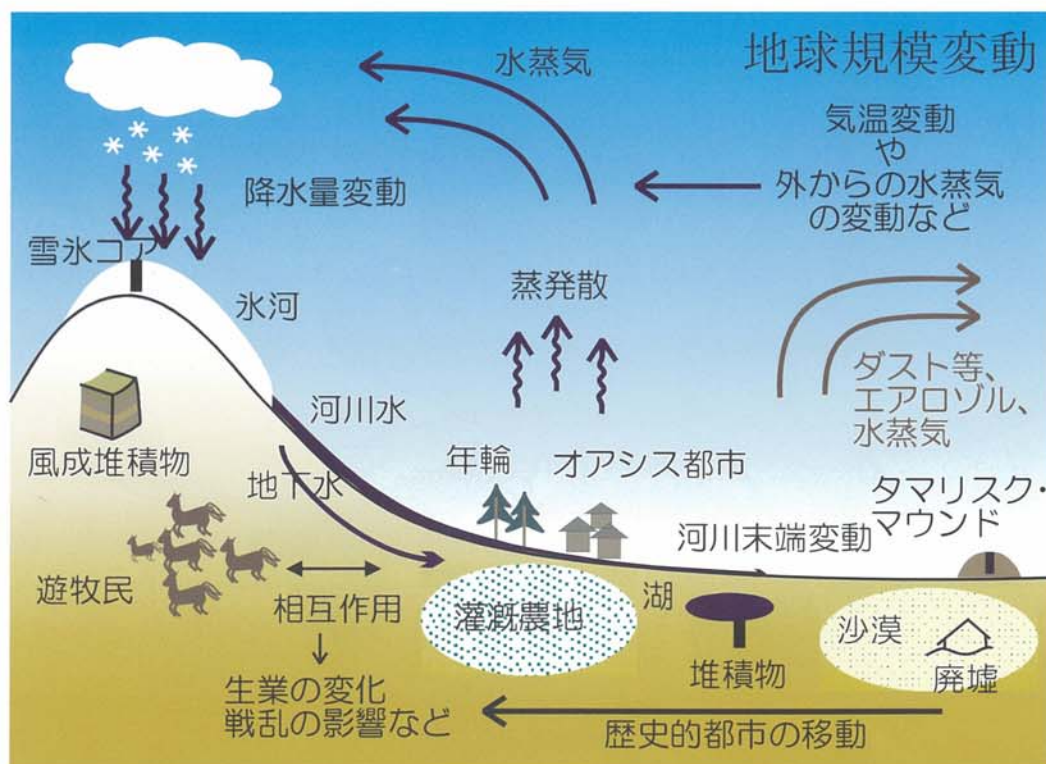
地球規模変動

水蒸気

気温変動
や
外からの水蒸気
の変動など

降水量変動

雪氷コア

氷河

蒸発散

ダスト等、
エアロゾル、
水蒸気

河川水

風成堆積物

地下水

年輪

オアシス都市

タマリスク・
マウンド

河川末端変動

遊牧民

相互作用
↓
生業の変化
戦乱の影響など

灌漑農地

湖

堆積物

沙漠

廃墟

歴史的都市の移動